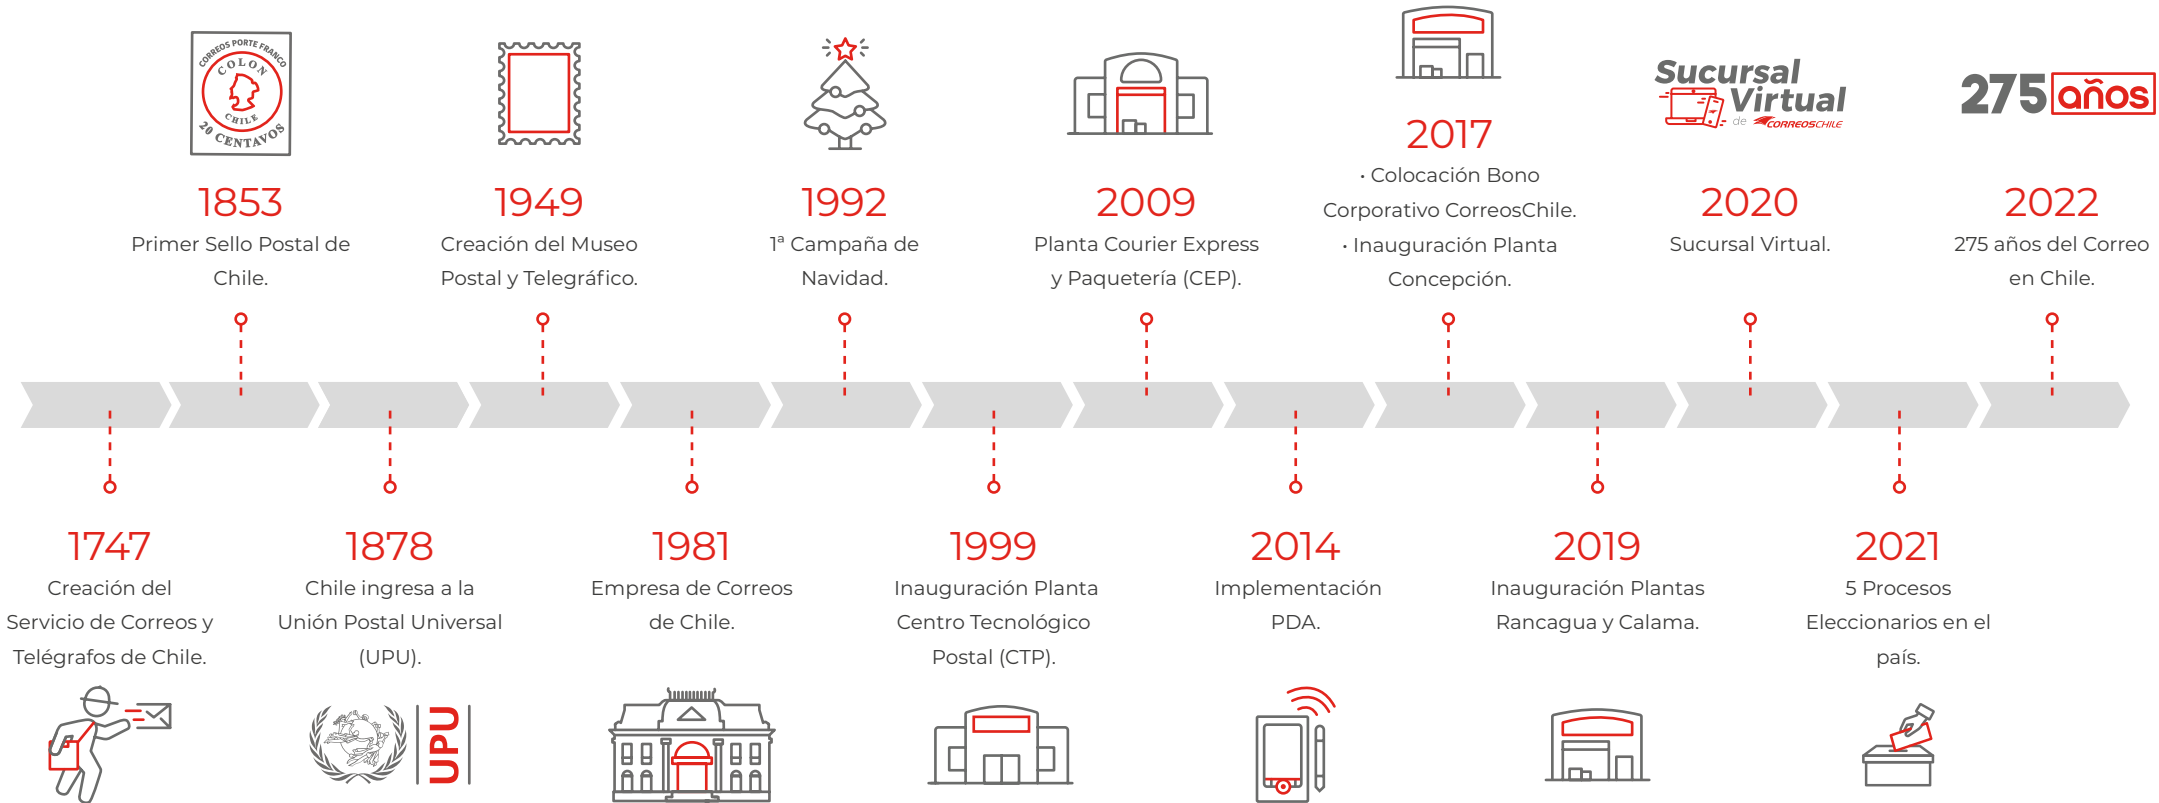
CORREOS PORTE FRANCO
COLON
CHILE
20 CENTAVOS

1853
Primer Sello Postal de Chile.

1949
Creación del Museo Postal y Telegráfico.

1992
1ª Campaña de Navidad.

2009
Planta Courier Express y Paquetería (CEP).

2017
· Colocación Bono Corporativo CorreosChile.
· Inauguración Planta Concepción.

Sucursal Virtual de CORREOSCHILE

2020
Sucursal Virtual.

275 años

2022
275 años del Correo en Chile.

1747
Creación del Servicio de Correos y Telégrafos de Chile.

1878
Chile ingresa a la Unión Postal Universal (UPU).

UPU

1981
Empresa de Correos de Chile.

1999
Inauguración Planta Centro Tecnológico Postal (CTP).

2014
Implementación PDA.

2019
Inauguración Plantas Rancagua y Calama.

2021
5 Procesos Eleccionarios en el país.